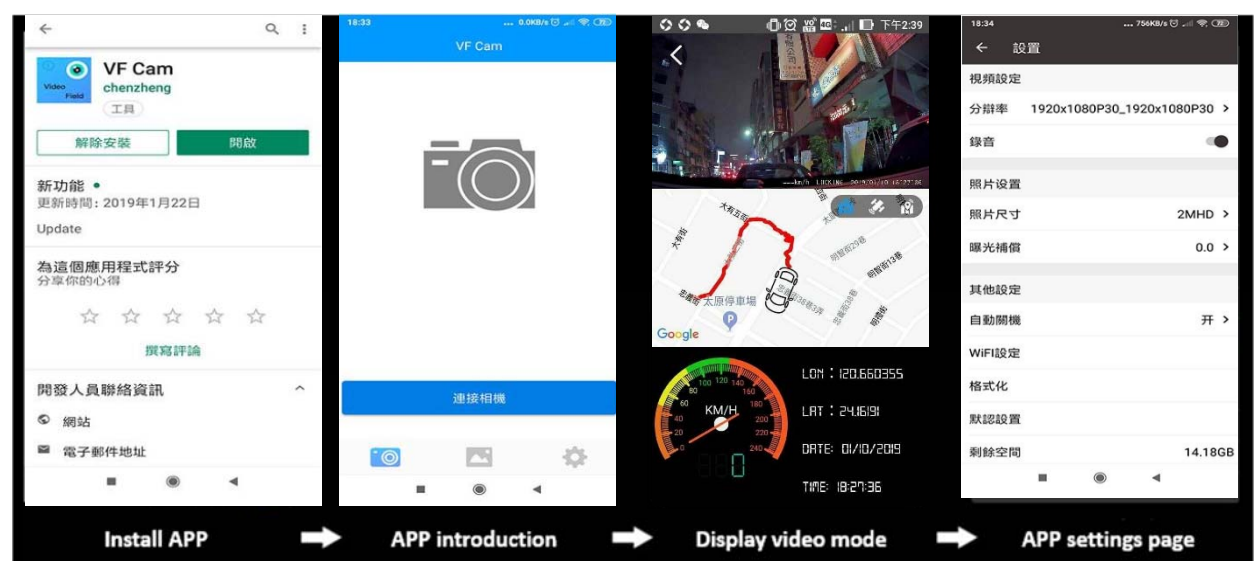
VF Cam
chenzheng
工具
解除安裝
開啟
新功能 •
更新時間：2019年1月22日
Update
為這個應用程式評分
分享你的心得
撰寫評論
開發人員聯絡資訊
網站
電子郵件地址

18:33
VF Cam
連接相機

下午2:39
大有五街
太原停車場
Google
KM/H
20 40 60 80 100 120 140 160 180 200 220 240
000
LON : 120.660355
LAT : 24.16191
DATE: 01/10/2019
TIME: 18:27:36

18:34
設置
視頻設定
分辯率 1920x1080P30_1920x1080P30 >
錄音
照片设置
照片尺寸 2MHD >
曝光補償 0.0 >
其他設定
自動關機 开 >
WiFi設定
格式化
默認設置
剩餘空間 14.18GB

Install APP
APP introduction
Display video mode
APP settings page